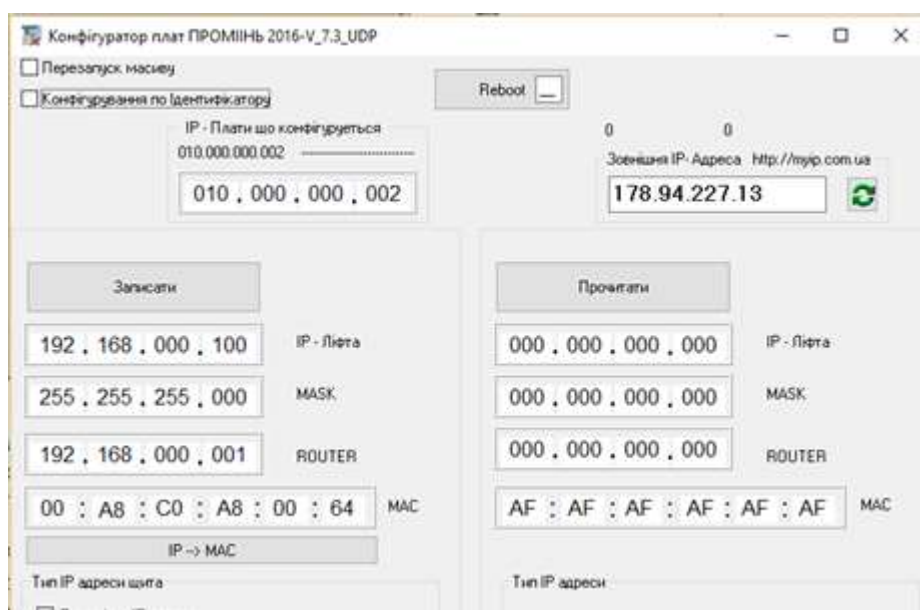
Конфігуратор плат ПРОМІІНЬ 2016-V_7.3_UDP

Перезапуск масиву

Конфігурування по Ідентифікатору

Reboot

IP - Плати що конфігурується

010.000.000.002

010 . 000 . 000 . 002

0 0

Зовнішня IP- Адреса http://myip.com.ua

178.94.227.13

Записати

192 . 168 . 000 . 100 IP - Ліфта

255 . 255 . 255 . 000 MASK

192 . 168 . 000 . 001 ROUTER

00 : A8 : C0 : A8 : 00 : 64 MAC

IP -> MAC

Тип IP адреси щита

Прочитати

000 . 000 . 000 . 000 IP - Ліфта

000 . 000 . 000 . 000 MASK

000 . 000 . 000 . 000 ROUTER

AF : AF : AF : AF : AF : AF MAC

Тип IP адреси